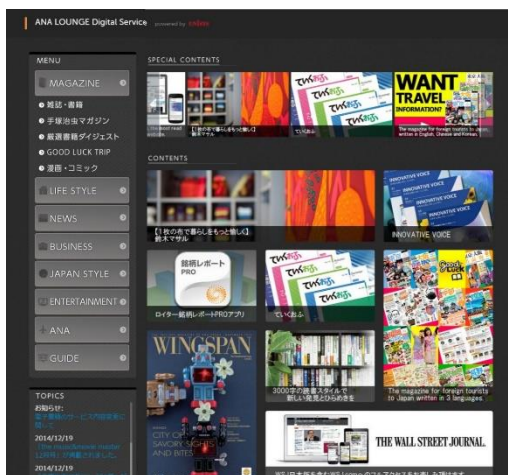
ANA LOUNGE Digital Service powered by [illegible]

MENU

MAGAZINE

● 雑誌・書籍
● 手塚治虫マガジン
● 厳選書籍ダイジェスト
● GOOD LUCK TRIP
● 漫画・コミック

LIFE STYLE

NEWS

BUSINESS

JAPAN STYLE

ENTERTAINMENT

ANA

GUIDE

TOPICS

お知らせ:
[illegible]

2014/12/19
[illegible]

2014/12/19

SPECIAL CONTENTS

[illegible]

【1枚の布で暮らしをもっと愉しく】鈴木マサル

てぃだおぅ

WANT TRAVEL INFORMATION?

The magazine for foreign tourists to Japan written in English, Chinese and Korean.

CONTENTS

【1枚の布で暮らしをもっと愉しく】鈴木マサル

INNOVATIVE VOICE

INNOVATIVE VOICE

銘柄レポート PRO

ロイター銘柄レポートPROアプリ

てぃだおぅ

WINGSPAN

3000冊の蔵書スタイルで新しい発見とひらめきを

The magazine for foreign tourists to Japan written in 3 languages

THE WALL STREET JOURNAL.

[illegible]